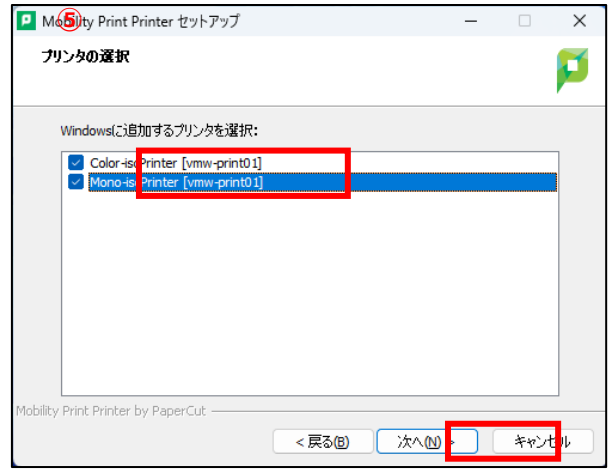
⑤ Mobility Print Printer セットアップ

プリンタの選択

Windowsに追加するプリンタを選択:

Color-iscPrinter [vmw-print01]
Mono-iscPrinter [vmw-print01]

Mobility Print Printer by PaperCut

< 戻る(B) 次へ(N) > キャンセル